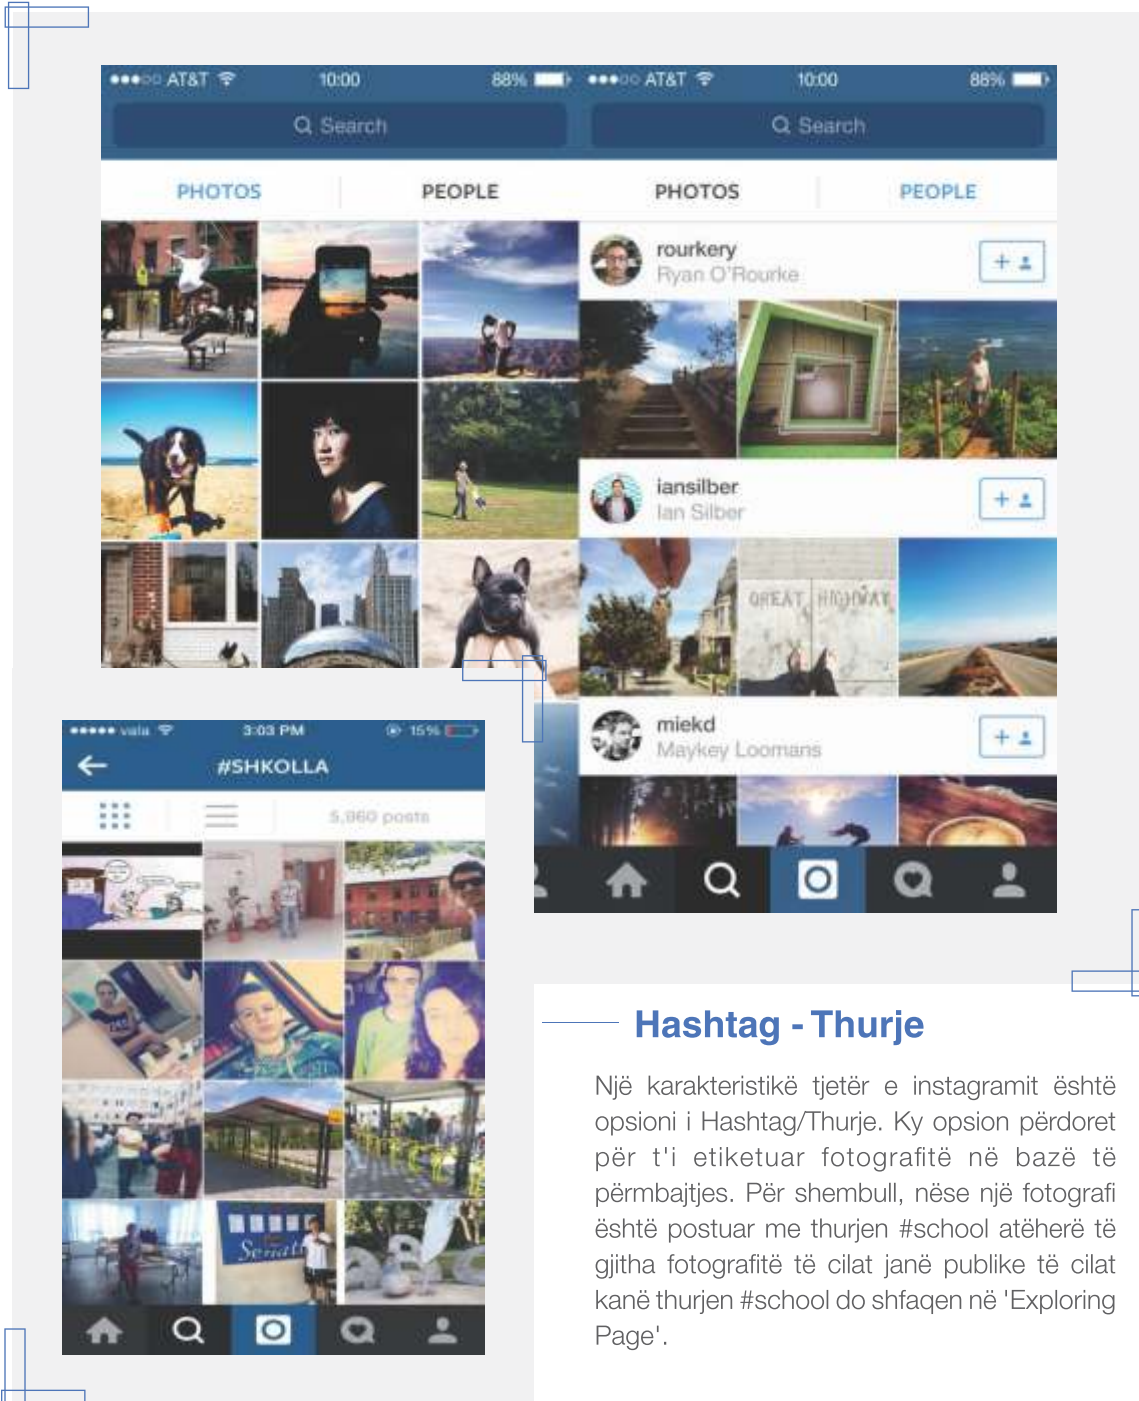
●●●○○ AT&T 10:00 88%

Search

PHOTOS PEOPLE

●●●○○ AT&T 10:00 88%

Search

PHOTOS PEOPLE

rourkery
Ryan O'Rourke

iansilber
Ian Silber

GREAT HIGHWAY

miekd
Maykey Loomans

●●●●● vala 3:03 PM 15%

#SHKOLLA

5,060 posts

Senat

Hashtag - Thurje

Një karakteristikë tjetër e instagramit është opsioni i Hashtag/Thurje. Ky opsion përdoret për t'i etiketuar fotografitë në bazë të përmbajtjes. Për shembull, nëse një fotografi është postuar me thurjen #school atëherë të gjitha fotografitë të cilat janë publike të cilat kanë thurjen #school do shfaqen në 'Exploring Page'.